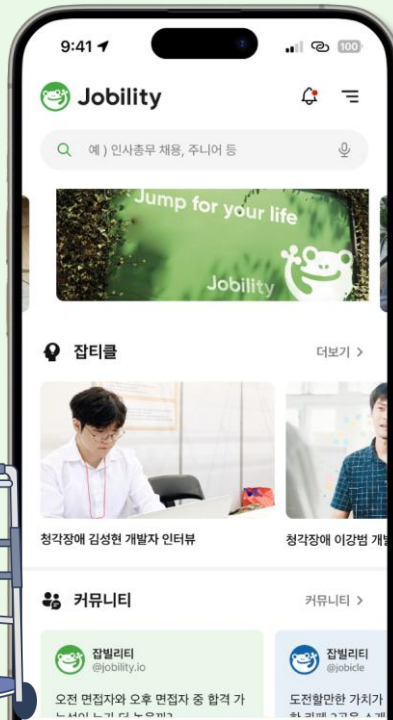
9:41

100

Jobility

예) 인사총무 채용, 주니어 등

Jump for your life

Jobility

잡티클

더보기 >

청각장애 김성현 개발자 인터뷰

청각장애 이강범 개발

커뮤니티

커뮤니티 >

잡빌리티
@jobility.io

오전 면접자와 오후 면접자 중 합격 가
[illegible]

잡빌리티
@jobicle

도전할만한 가치가
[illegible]